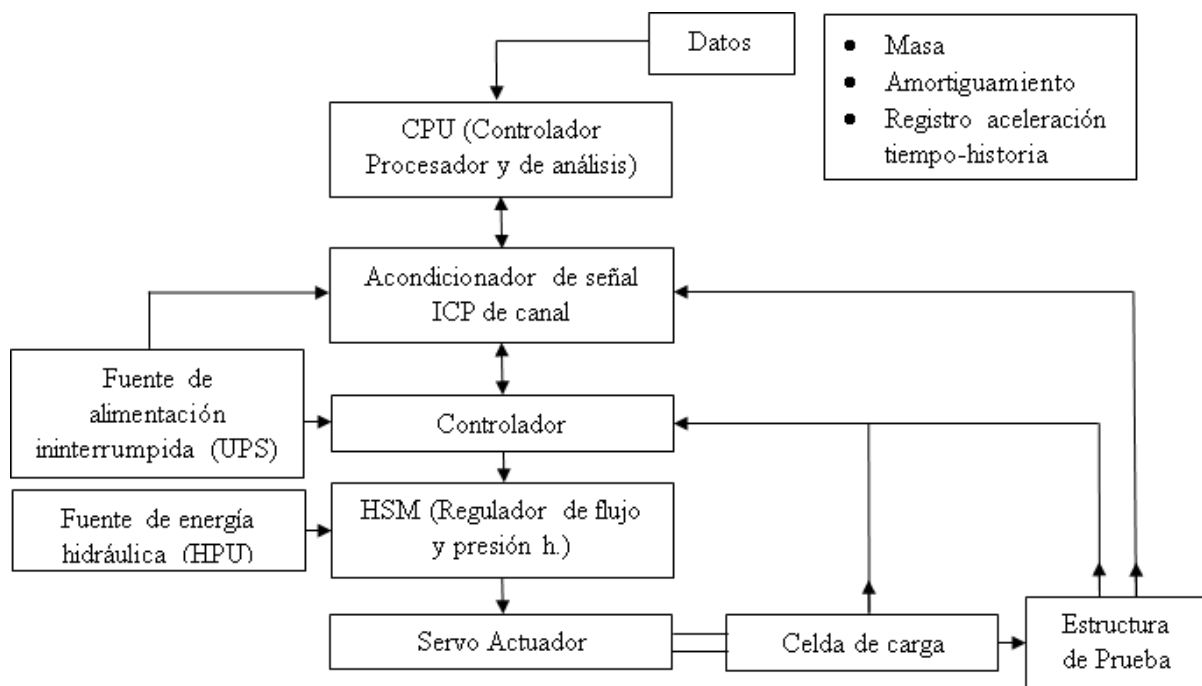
Datos

• Masa
• Amortiguamiento
• Registro aceleración tiempo-historia

CPU (Controlador Procesador y de análisis)

Acondicionador de señal ICP de canal

Fuente de alimentación ininterrumpida (UPS)

Controlador

Fuente de energía hidráulica (HPU)

HSM (Regulador de flujo y presión h.)

Servo Actuador

Celda de carga

Estructura de Prueba